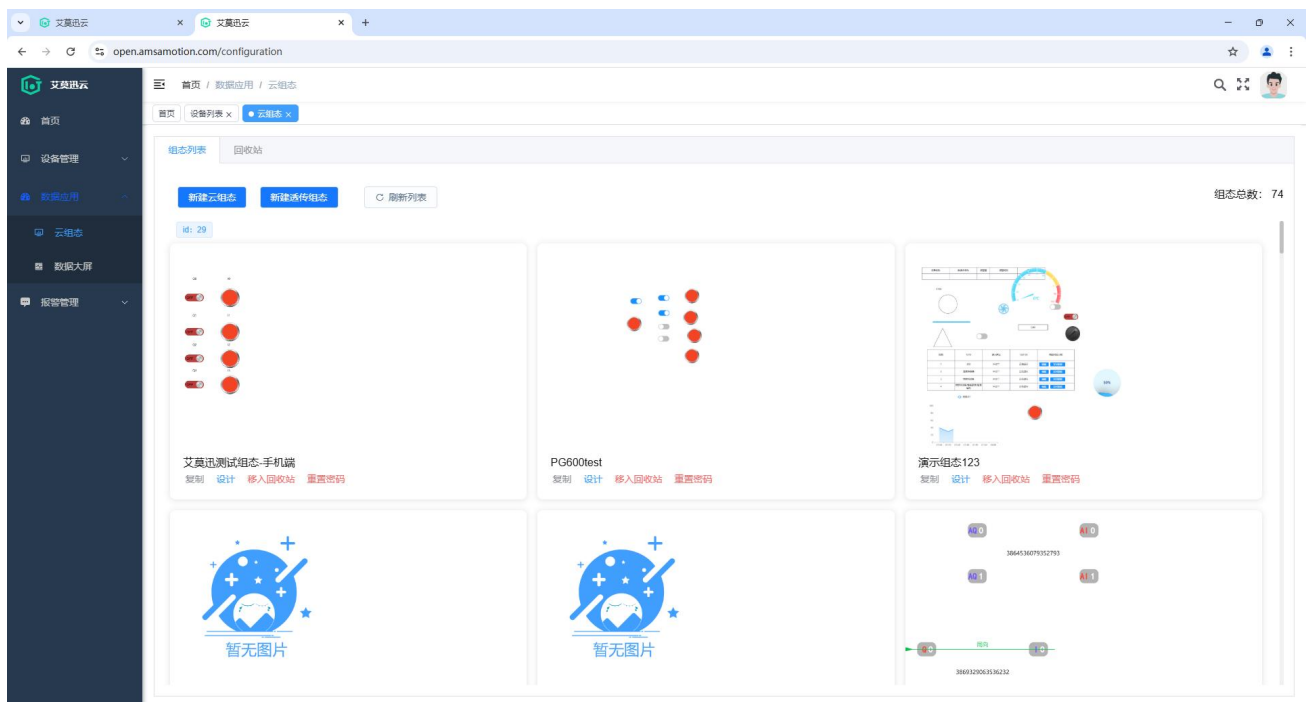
艾莫迅云 ×
艾莫迅云 ×
+

open.amsamotion.com/configuration

艾莫迅云
首页
设备管理
数据应用
云组态
数据大屏
报警管理

首页 / 数据应用 / 云组态

首页 设备列表 × ● 云组态 ×

组态列表 回收站

新建云组态 新建透传组态 刷新列表

组态总数: 74

id: 29

艾莫迅测试组态-手机端
复制 设计 移入回收站 重置密码

PG600test
复制 设计 移入回收站 重置密码

演示组态123
复制 设计 移入回收站 重置密码

暂无图片

暂无图片

AQ 0
AI 0
3864536079352793
AQ 1
AI 1
3869320063536232